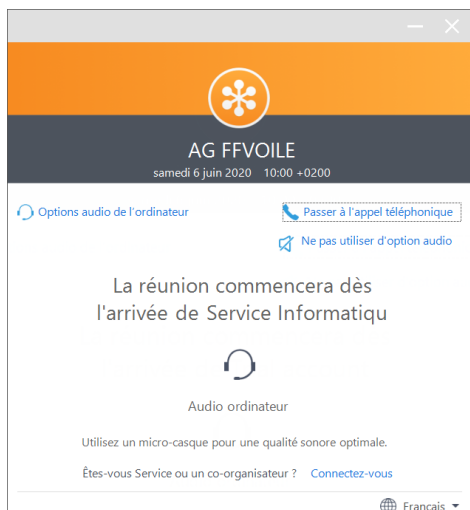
AG FFVOILE

samedi 6 juin 2020 10:00 +0200

Options audio de l'ordinateur

Passer à l'appel téléphonique

Ne pas utiliser d'option audio

La réunion commencera dès l'arrivée de Service Informatiqu

Audio ordinateur

Utilisez un micro-casque pour une qualité sonore optimale.

Êtes-vous Service ou un co-organisateur ? Connectez-vous

Français